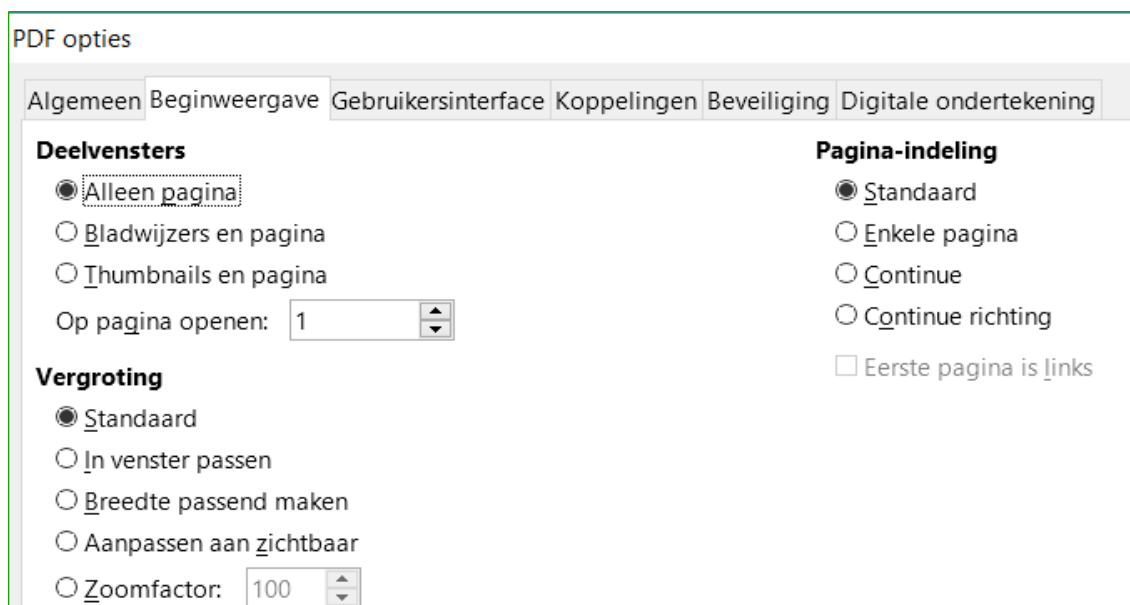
PDF opties

Algemeen Beginweergave Gebruikersinterface Koppelingen Beveiliging Digitale ondertekening

Deelvensters

Alleen pagina

Bladwijzers en pagina

Thumbnails en pagina

Op pagina openen: 1

Vergroting

Standaard

In venster passen

Breedte passend maken

Aanpassen aan zichtbaar

Zoomfactor: 100

Pagina-indeling

Standaard

Enkele pagina

Continue

Continue richting

Eerste pagina is links